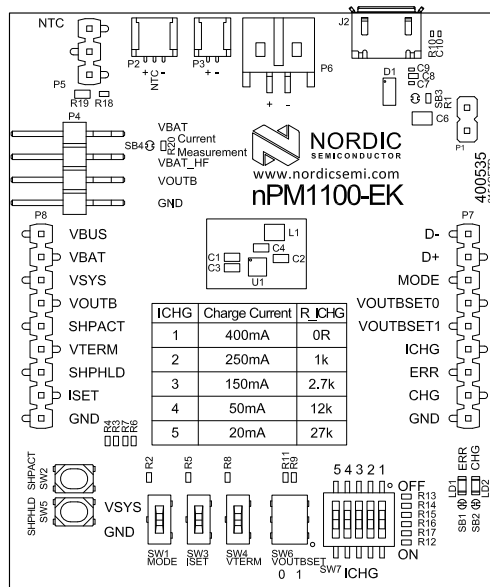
NTC
P5
R19 R18
P2
NTC
+ -
P3
+ -
P6
+ -
J2
C10
C11
D1
C9
C8
C7
SB3
R1
C6
P1
P4
SB4
R20
VBAT
Current Measurement
VBAT_HF
VOUTB
GND
NORDIC
SEMICONDUCTOR
www.nordicsemi.com
nPM1100-EK
400535
P8
VBUS
VBAT
VSYS
VOUTB
SHPACT
VTERM
SHPHLD
ISET
GND
L1
C1
C3
C4
C2
U1
P7
D-
D+
MODE
VOUTBSET0
VOUTBSET1
ICHG
ERR
CHG
GND

| ICHG | Charge Current | R_ICHG |
|---|---|---|
| 1 | 400mA | 0R |
| 2 | 250mA | 1k |
| 3 | 150mA | 2.7k |
| 4 | 50mA | 12k |
| 5 | 20mA | 27k |

R4 R3 R7 R6
SHPACT SW2
SHPHLD SW5
VSYS
GND
R2
R5
R8
R11 R9
SW1 MODE
SW3 ISET
SW4 VTERM
SW6 VOUTBSET
0 1
5 4 3 2 1
OFF
ON
R13
R14
R15
R16
R17
R12
SW7
ICHG
LD1 ERR
LD2 CHG
SB1
SB2